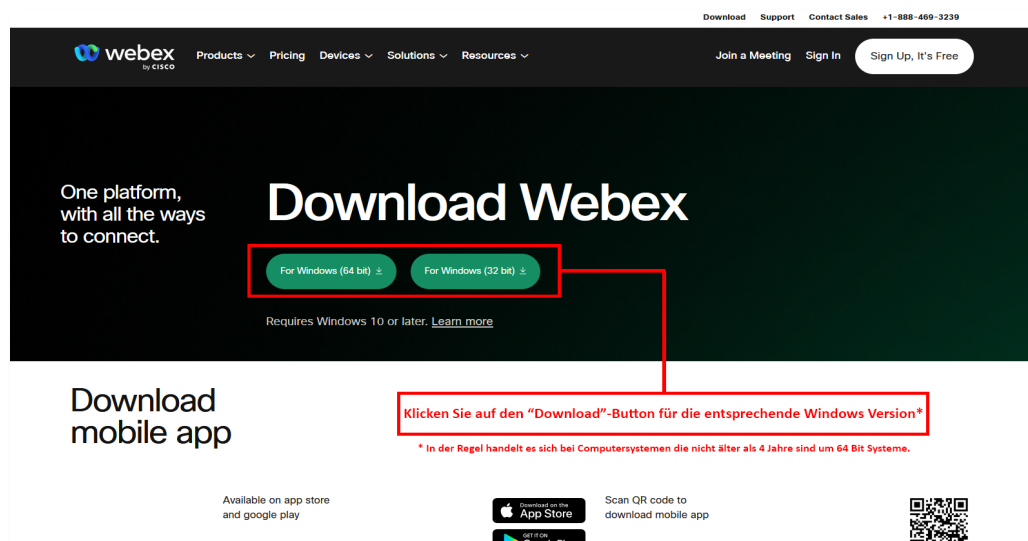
Download Support Contact Sales +1-888-469-3239

webex by CISCO Products Pricing Devices Solutions Resources Join a Meeting Sign In Sign Up, It's Free

One platform, with all the ways to connect.

Download Webex

For Windows (64 bit) For Windows (32 bit)

Requires Windows 10 or later. Learn more

Download mobile app

Klicken Sie auf den “Download”-Button für die entsprechende Windows Version*

* In der Regel handelt es sich bei Computersystemen die nicht älter als 4 Jahre sind um 64 Bit Systeme.

Available on app store and google play

Download on the App Store

GET IT ON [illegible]

Scan QR code to download mobile app